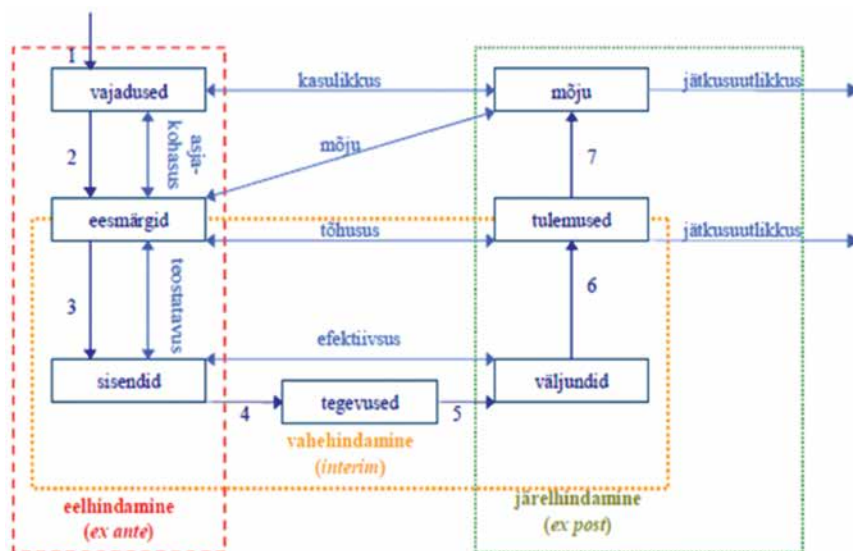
1
vajadused
kasulikkus
mõju
jätkusuutlikkus
2
asjakohasus
mõju
7
eesmärgid
tõhusus
tulemused
jätkusuutlikkus
3
teostatavus
6
efektiivsus
sisendid
väljundid
4
tegevused
5
vahehindamine
(interim)
eelhindamine
(ex ante)
järelhindamine
(ex post)